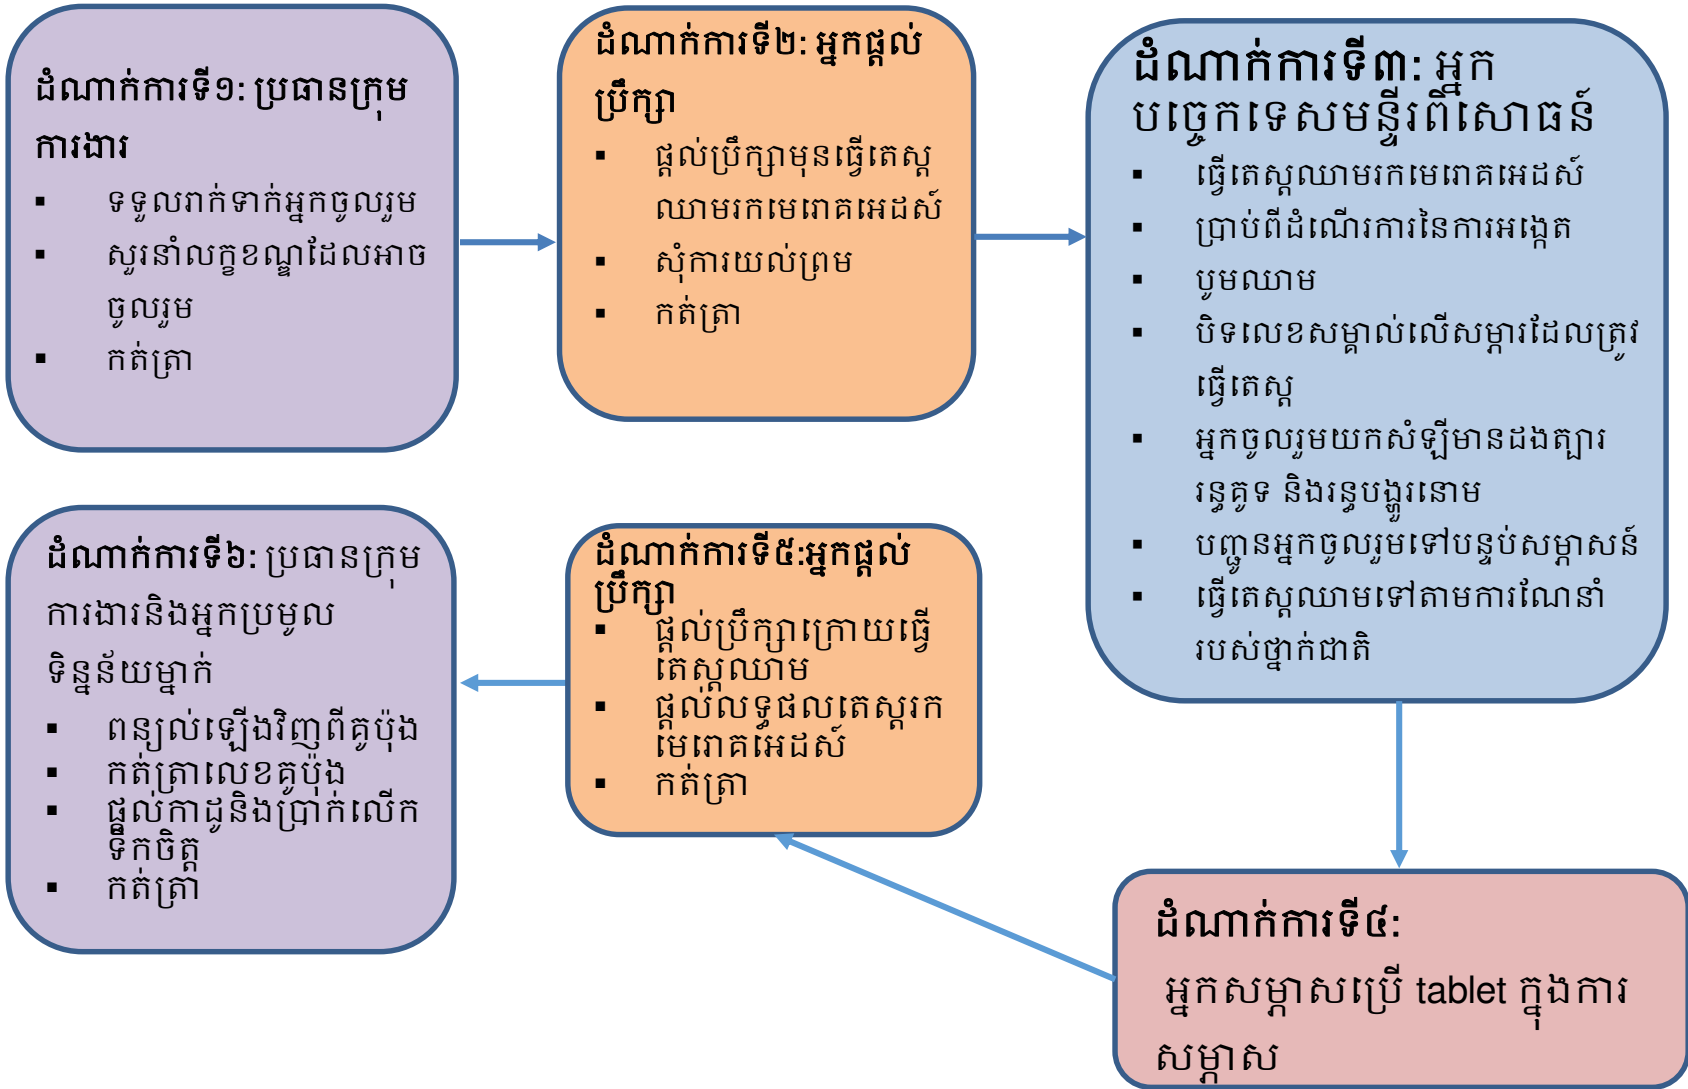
ដំណាក់ការទី១: ប្រធានក្រុមការងារ
▪ ទទួលរាក់ទាក់អ្នកចូលរួម
▪ សូរនាំលក្ខខណ្ឌដែលអាចចូលរួម
▪ កត់ត្រា

ដំណាក់ការទី២: អ្នកផ្តល់ប្រឹក្សា
▪ ផ្តល់ប្រឹក្សាមុនធ្វើតេស្តឈាមរកមេរោគអេដស៍
▪ សុំការយល់ព្រម
▪ កត់ត្រា

ដំណាក់ការទី៣: អ្នកបច្ចេកទេសមន្ទីរពិសោធន៍
▪ ធ្វើតេស្តឈាមរកមេរោគអេដស៍
▪ ប្រាប់ពីដំណើរការនៃការអង្កេត
▪ បូមឈាម
▪ បិទលេខសម្គាល់លើសម្ភារដែលត្រូវធ្វើតេស្ត
▪ អ្នកចូលរួមយកសំឡីមានដងត្បារន្ធគូទ និងរន្ធបង្ហូរនោម
▪ បញ្ជូនអ្នកចូលរួមទៅបន្ទប់សម្ភាសន៍
▪ ធ្វើតេស្តឈាមទៅតាមការណែនាំរបស់ថ្នាក់ជាតិ

ដំណាក់ការទី៦: ប្រធានក្រុមការងារនិងអ្នកប្រមូលទិន្នន័យម្នាក់
▪ ពន្យល់ឡើងវិញពីគូប៉ុង
▪ កត់ត្រាលេខគូប៉ុង
▪ ផ្តល់កាដូនិងប្រាក់លើកទឹកចិត្ត
▪ កត់ត្រា

ដំណាក់ការទី៥:អ្នកផ្តល់ប្រឹក្សា
▪ ផ្តល់ប្រឹក្សាក្រោយធ្វើតេស្តឈាម
▪ ផ្តល់លទ្ធផលតេស្តរកមេរោគអេដស៍
▪ កត់ត្រា

ដំណាក់ការទី៤:
អ្នកសម្ភាសប្រើ tablet ក្នុងការសម្ភាស